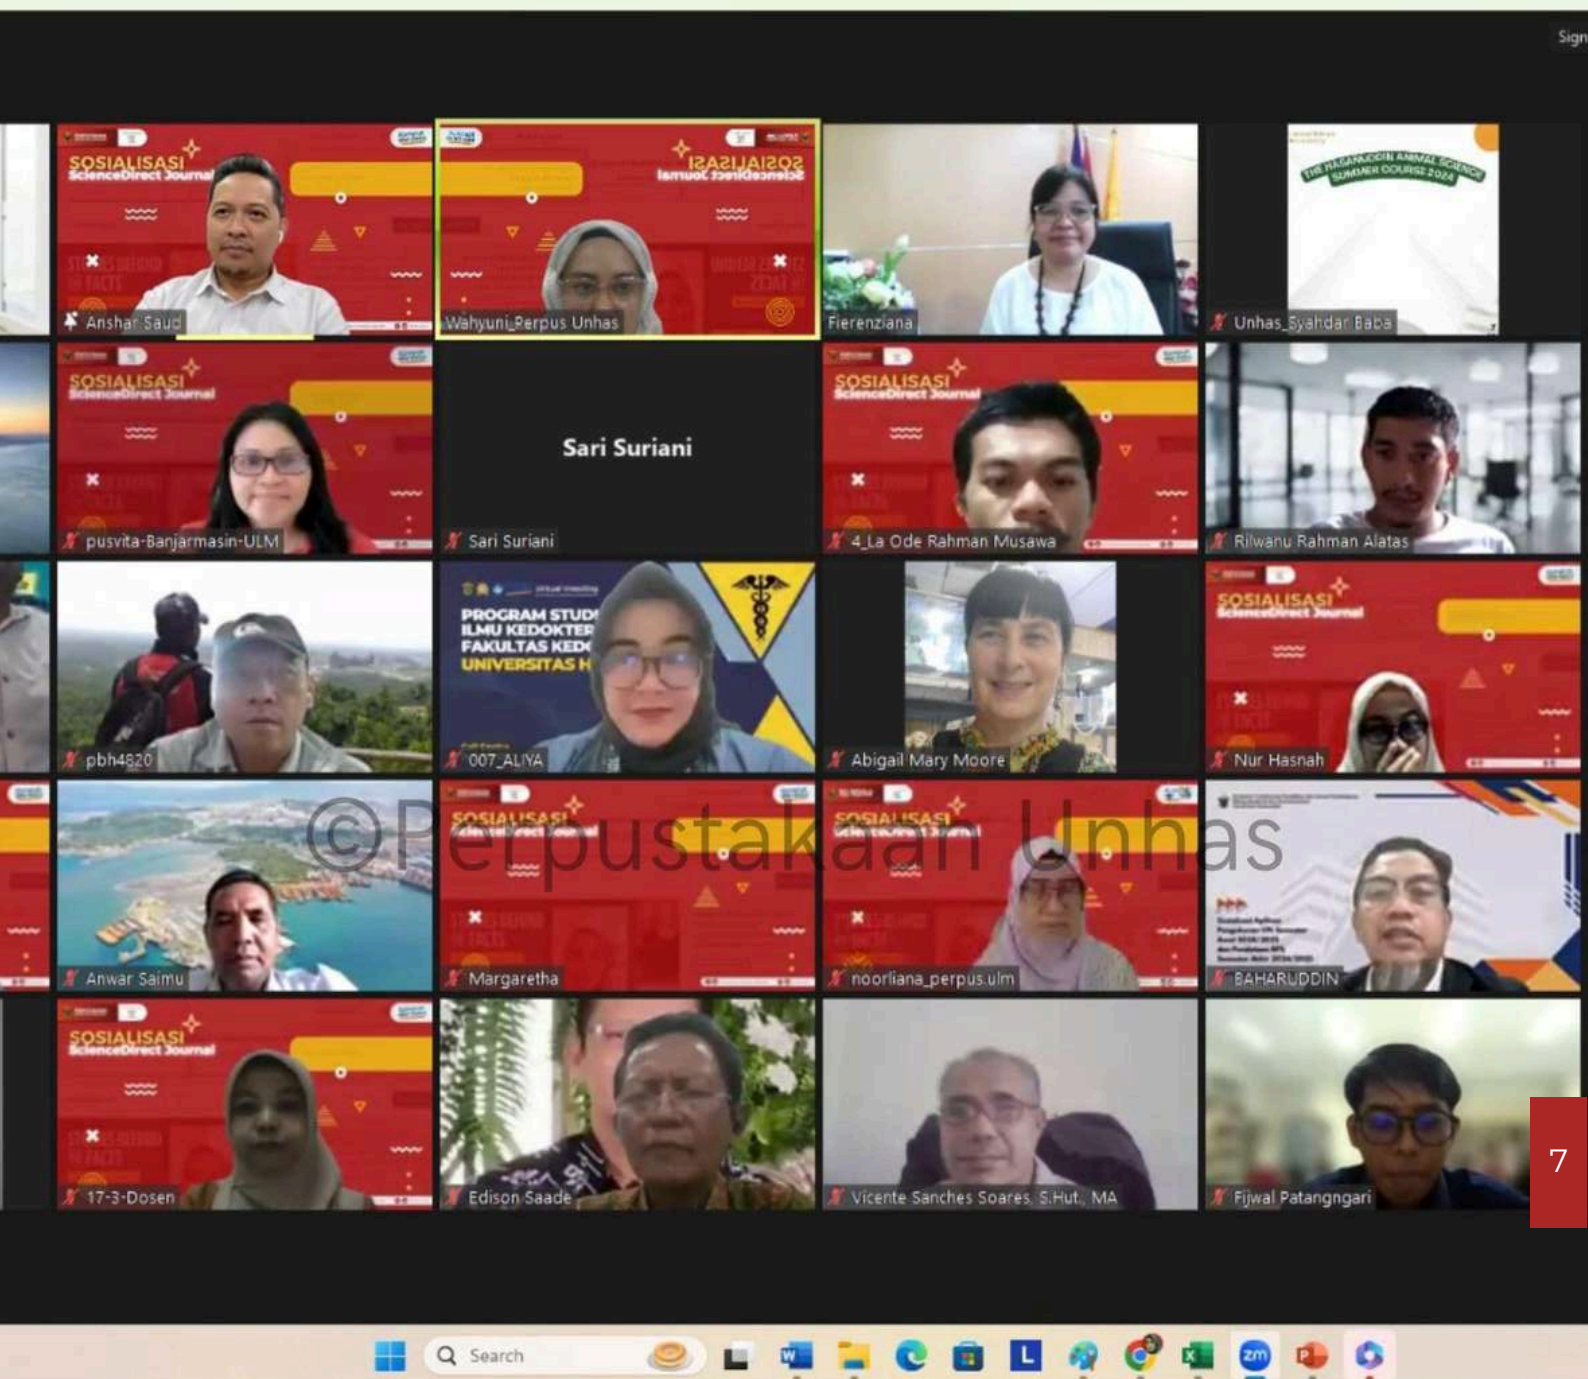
Sign

SOSIALISASI ScienceDirect Journal

Anshar Saud

SOSIALISASI ScienceDirect Journal

Wahyuni_Perpus Unhas

Fierenziana

THE HASANUDDIN ANIMAL SCIENCE SUMMER COURSE 2024

Unhas_Syahdar Baba

SOSIALISASI ScienceDirect Journal

pusvita-Banjarmasin-ULM

Sari Suriani

Sari Suriani

SOSIALISASI ScienceDirect Journal

4_La Ode Rahman Musawa

Rilwanu Rahman Alatas

pbh4820

PROGRAM STUDI ILMU KEDOKTER FAKULTAS KED UNIVERSITAS H

007_ALIYA

Abigail Mary Moore

SOSIALISASI ScienceDirect Journal

Nur Hasnah

Anwar Saimu

SOSIALISASI ScienceDirect Journal

Margaretha

SOSIALISASI ScienceDirect Journal

noorliana_perpus.ulm

BAHARUDDIN

SOSIALISASI ScienceDirect Journal

17-3-Dosen

Edison Saade

Vicente Sanches Soares, S.Hut., MA

Fijwal Patangngari

©Perpustakaan Unhas

7

Search